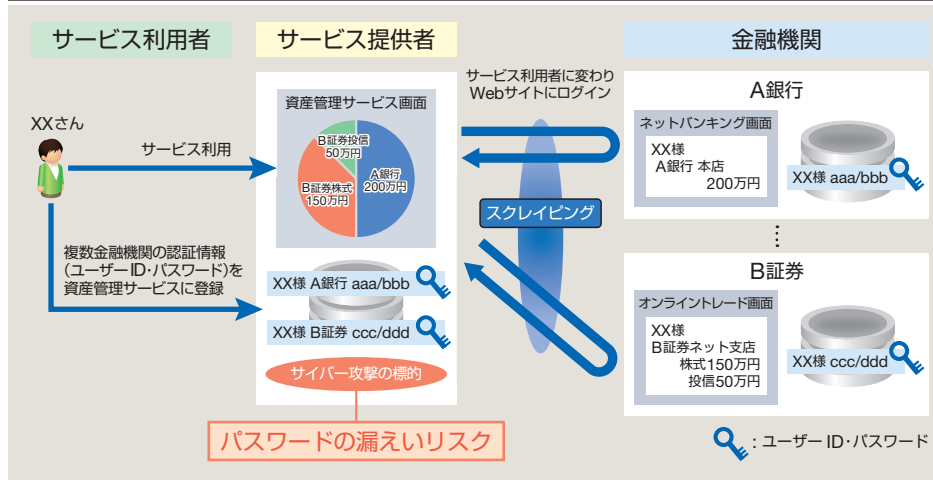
サービス利用者

サービス提供者

金融機関

サービス利用者に変わり Webサイトにログイン

資産管理サービス画面

B証券投信 50万円

A銀行 200万円

B証券株式 150万円

XXさん

サービス利用

A銀行

ネットバンキング画面

XX様
A銀行 本店
200万円

XX様 aaa/bbb

スクレイピング

複数金融機関の認証情報（ユーザーID･パスワード）を資産管理サービスに登録

XX様 A銀行 aaa/bbb

XX様 B証券 ccc/ddd

B証券

オンライントレード画面

XX様
B証券ネット支店
株式150万円
投信50万円

XX様 ccc/ddd

サイバー攻撃の標的

パスワードの漏えいリスク

：ユーザーID･パスワード